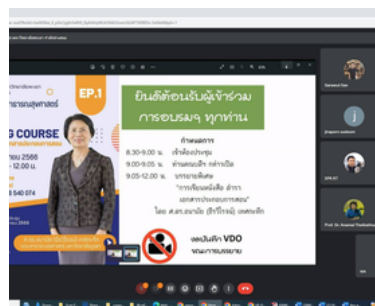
EP.1

ยินดีต้อนรับผู้เข้าร่วม
การอบรมฯ ทุกท่าน

กำหนดการ
8.30-9.00 น. เข้าห้องประชุม
9.00-9.05 น. ต้อนรับ/กล่าวเปิด
9.05-12.00 น. บรรยายพิเศษ
"การเขียนหนังสือ ตำรา เอกสารประกอบการสอน"
โดย ศ.ดร.อนามัย (ธีรวิโรจน์) เทศกะทึก

งดบันทึก VDO
ขณะการบรรยาย

G COURSE

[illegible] 2566
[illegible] 12.00 น.

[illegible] 540 074

Samanut Sae
jingsarin sudsom
SPK-NT
Prof. Dr. Anamai Thetkathuek